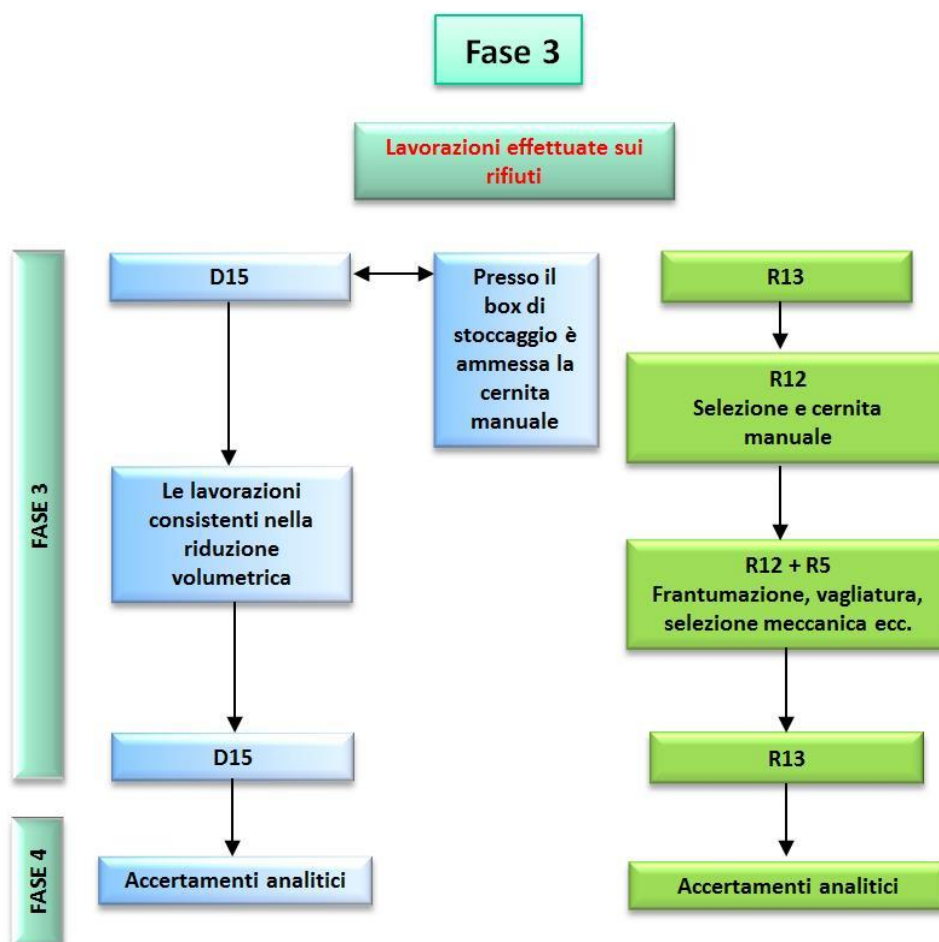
Fase 3

Lavorazioni effettuate sui rifiuti

FASE 3

D15

Presso il box di stoccaggio è ammessa la cernita manuale

R13

R12
Selezione e cernita manuale

Le lavorazioni consistenti nella riduzione volumetrica

R12 + R5
Frantumazione, vagliatura, selezione meccanica ecc.

D15

R13

FASE 4

Accertamenti analitici

Accertamenti analitici